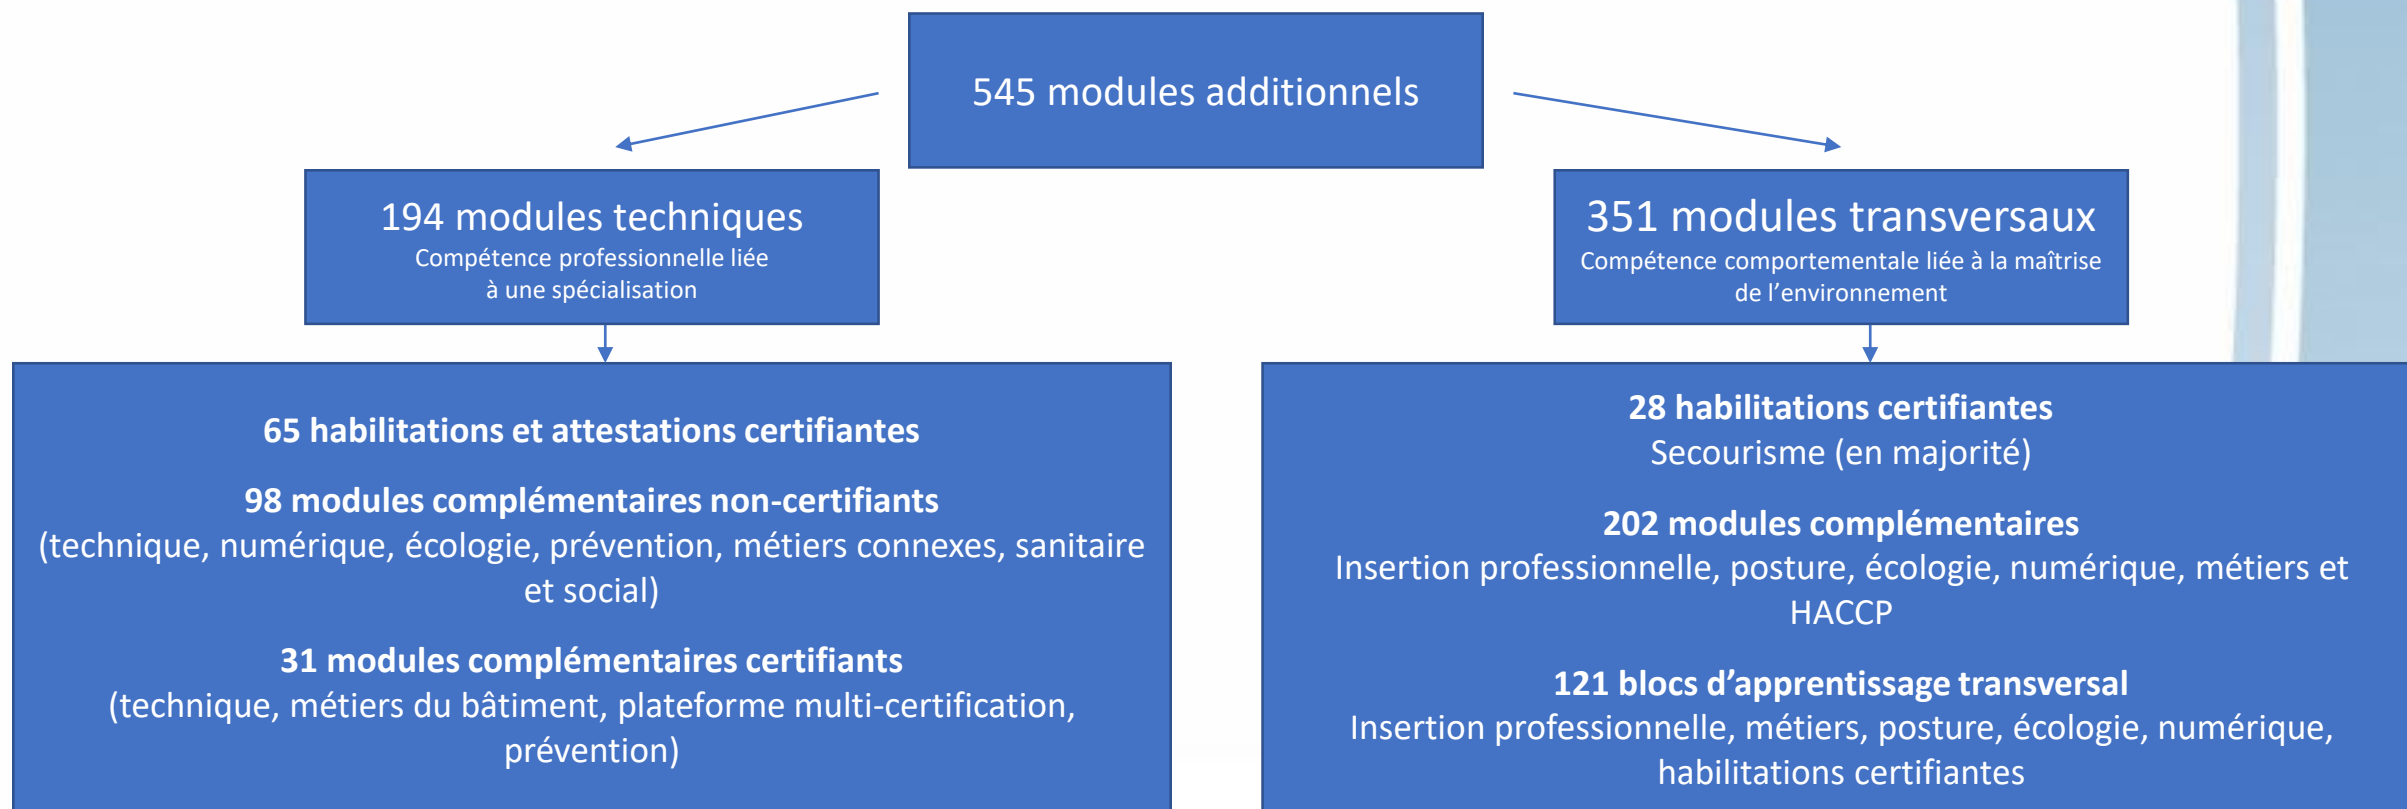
545 modules additionnels

194 modules techniques
Compétence professionnelle liée à une spécialisation

351 modules transversaux
Compétence comportementale liée à la maîtrise de l'environnement

65 habilitations et attestations certifiantes

98 modules complémentaires non-certifiants
(technique, numérique, écologie, prévention, métiers connexes, sanitaire et social)

31 modules complémentaires certifiants
(technique, métiers du bâtiment, plateforme multi-certification, prévention)

28 habilitations certifiantes
Secourisme (en majorité)

202 modules complémentaires
Insertion professionnelle, posture, écologie, numérique, métiers et HACCP

121 blocs d'apprentissage transversal
Insertion professionnelle, métiers, posture, écologie, numérique, habilitations certifiantes